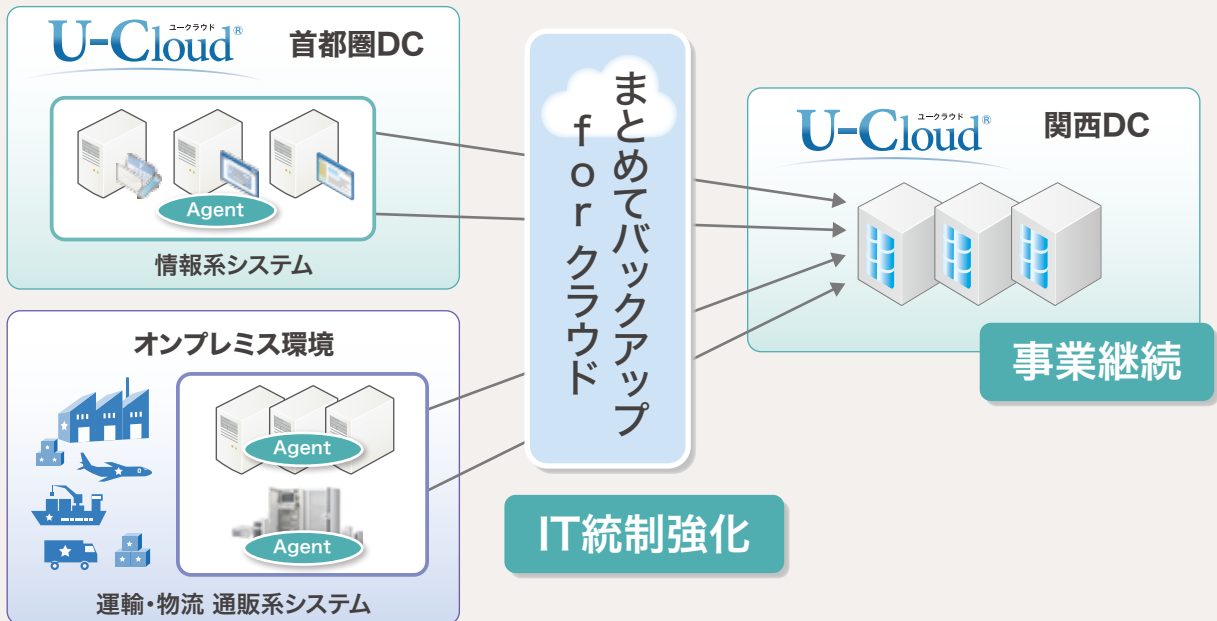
U-Cloud ユークラウド ®

首都圏DC

Agent

情報系システム

オンプレミス環境

Agent

Agent

運輸・物流 通販系システム

まとめてバックアップ for クラウド

IT統制強化

U-Cloud ユークラウド ®

関西DC

事業継続